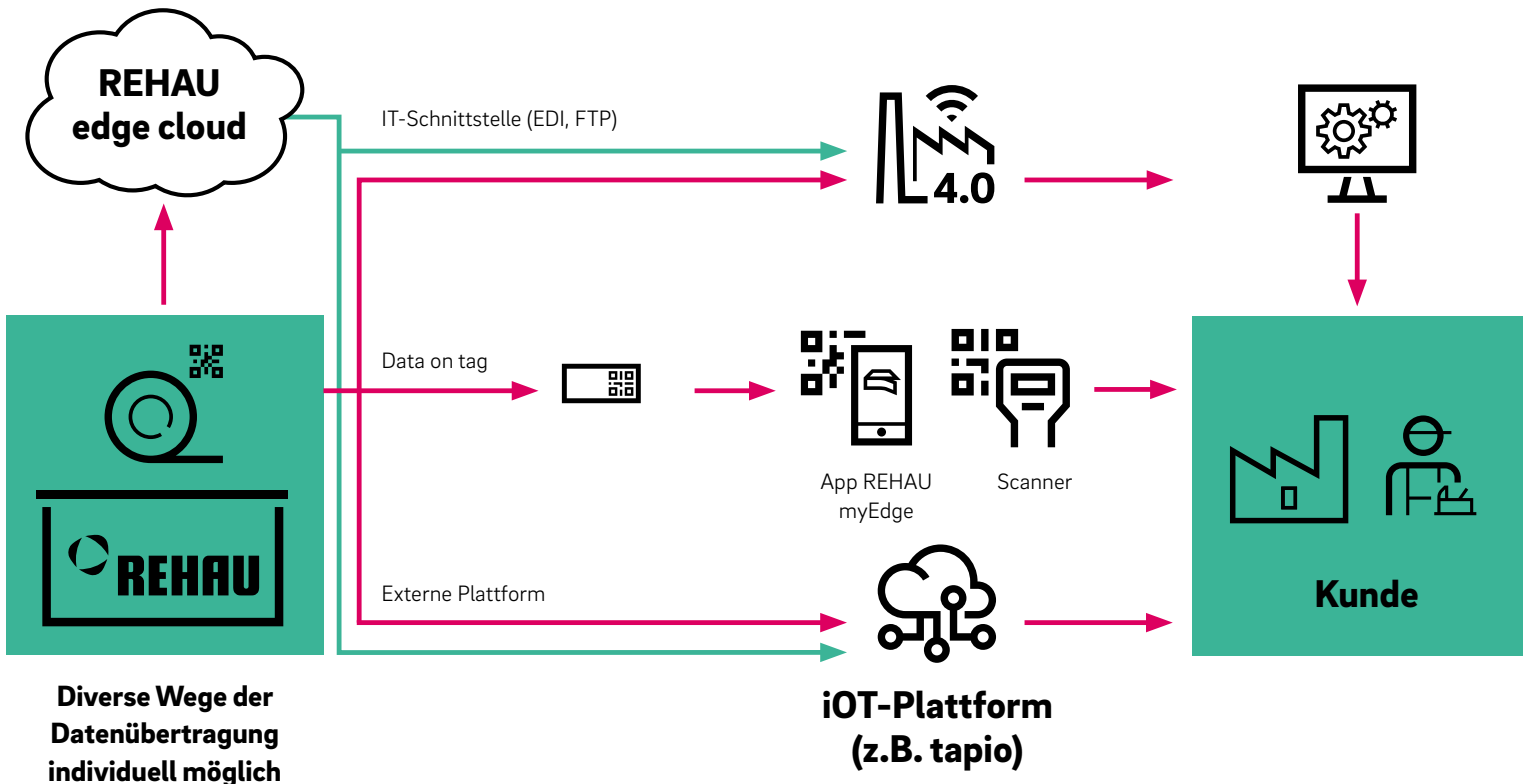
REHAU edge cloud

IT-Schnittstelle (EDI, FTP)

4.0

Data on tag

App REHAU myEdge

Scanner

REHAU

Externe Plattform

Kunde

Diverse Wege der Datenübertragung individuell möglich

iOT-Plattform (z.B. tapio)